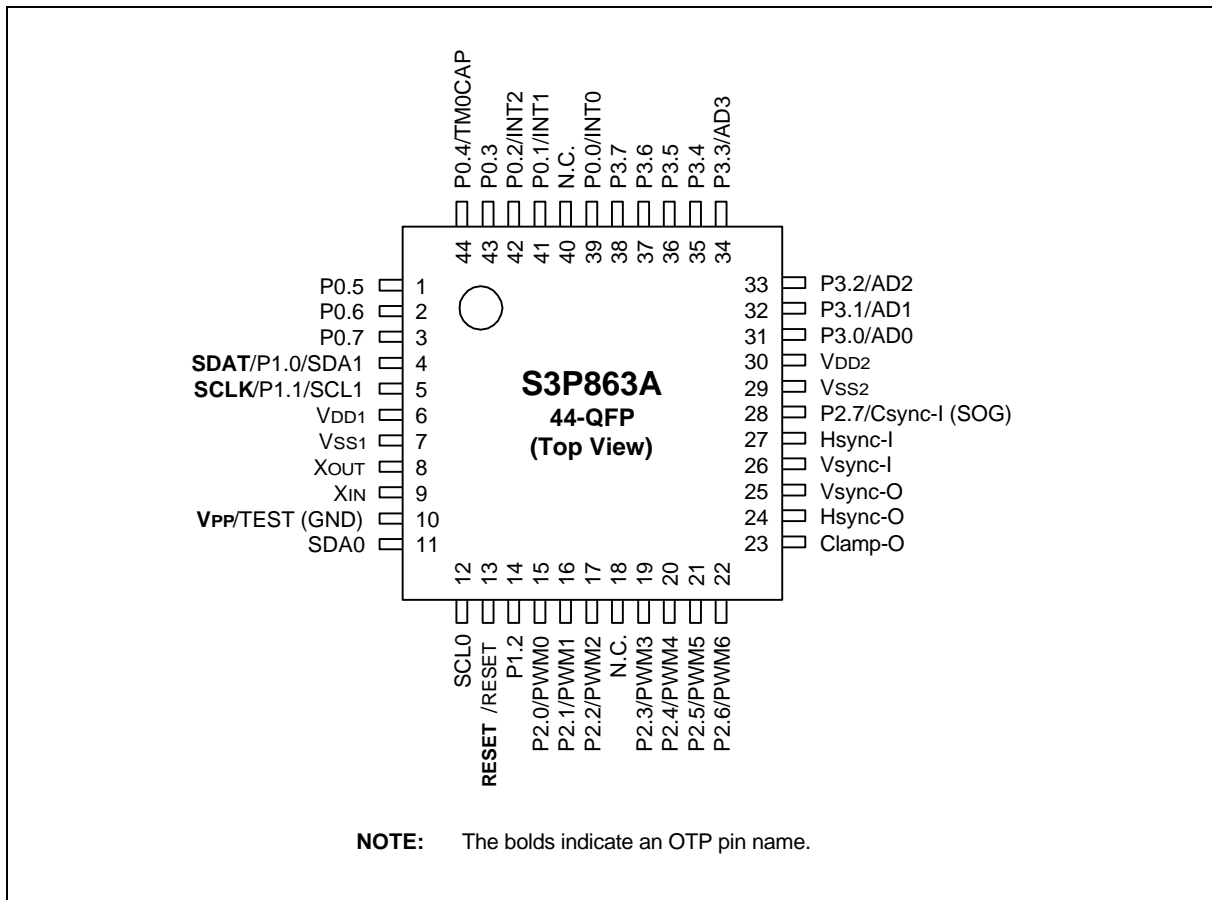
P0.4/TM0CAP
P0.3
P0.2/INT2
P0.1/INT1
N.C.
P0.0/INT0
P3.7
P3.6
P3.5
P3.4
P3.3/AD3

44 43 42 41 40 39 38 37 36 35 34

P0.5 1
P0.6 2
P0.7 3
SDAT/P1.0/SDA1 4
SCLK/P1.1/SCL1 5
VDD1 6
VSS1 7
XOUT 8
XIN 9
VPP/TEST (GND) 10
SDA0 11

33 P3.2/AD2
32 P3.1/AD1
31 P3.0/AD0
30 VDD2
29 VSS2
28 P2.7/Csync-I (SOG)
27 Hsync-I
26 Vsync-I
25 Vsync-O
24 Hsync-O
23 Clamp-O

S3P863A
44-QFP
(Top View)

12 13 14 15 16 17 18 19 20 21 22

SCL0
RESET /RESET
P1.2
P2.0/PWM0
P2.1/PWM1
P2.2/PWM2
N.C.
P2.3/PWM3
P2.4/PWM4
P2.5/PWM5
P2.6/PWM6

NOTE: The bolds indicate an OTP pin name.